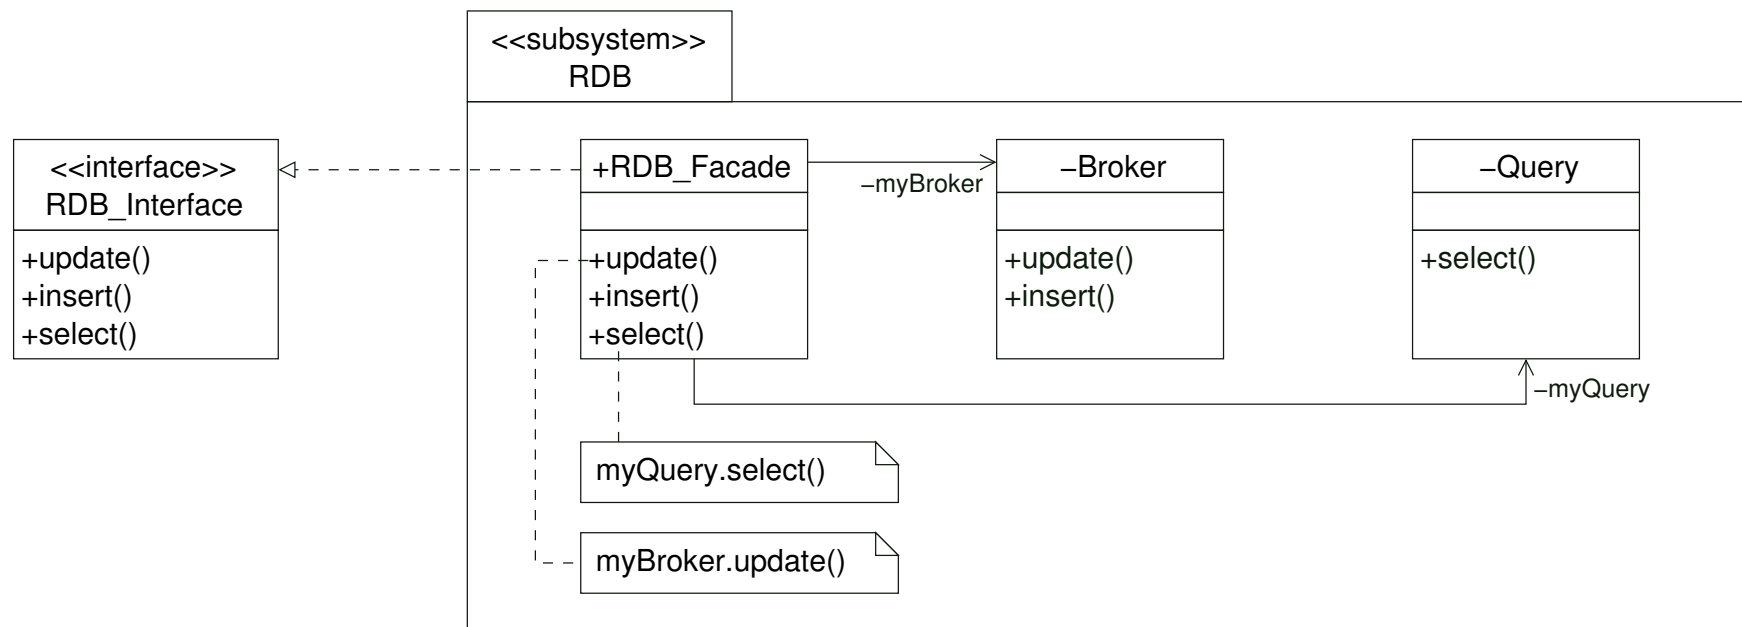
<<subsystem>>
RDB

<<interface>>
RDB_Interface

+update()
+insert()
+select()

+RDB_Facade

+update()
+insert()
+select()

−myBroker

−Broker

+update()
+insert()

−Query

+select()

−myQuery

myQuery.select()

myBroker.update()